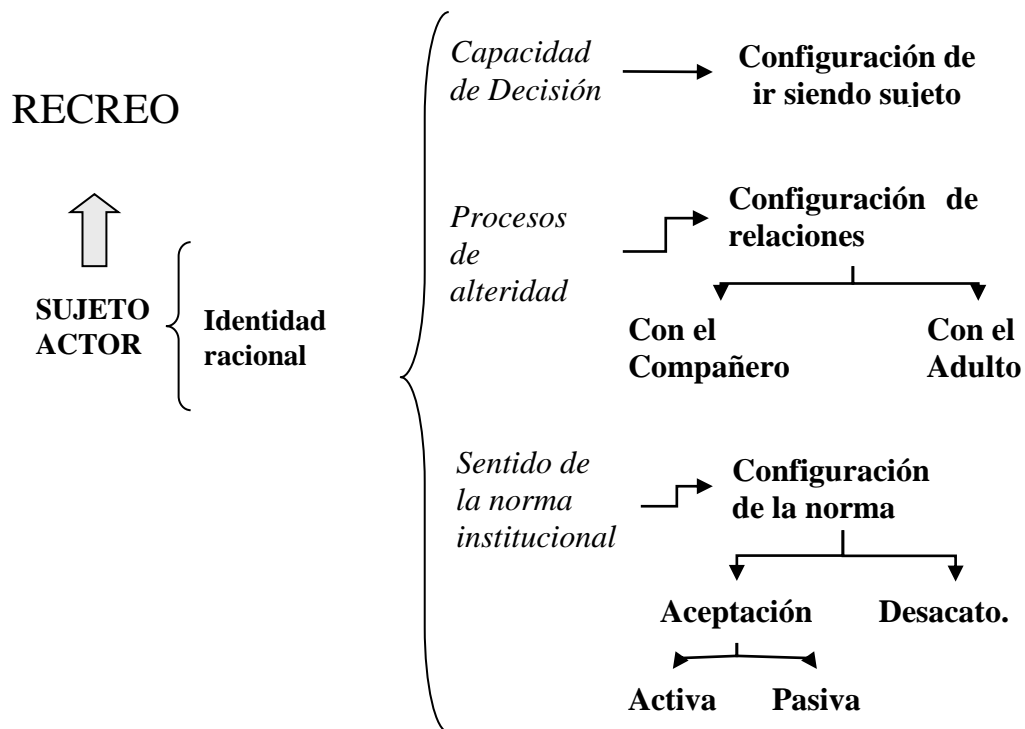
RECREO

SUJETO ACTOR

Identidad racional

Capacidad de Decisión

Configuración de ir siendo sujeto

Procesos de alteridad

Configuración de relaciones

Con el Compañero

Con el Adulto

Sentido de la norma institucional

Configuración de la norma

Aceptación

Desacato.

Activa

Pasiva